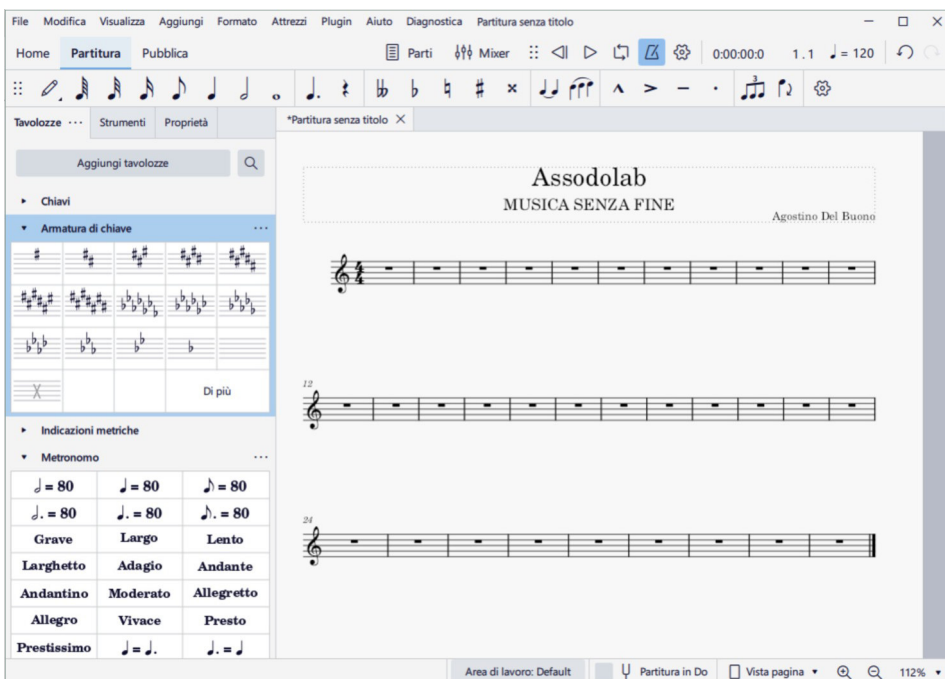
File Modifica Visualizza Aggiungi Formato Attrezzi Plugin Aiuto Diagnostica Partitura senza titolo

Home Partitura Pubblica

Parti Mixer 0:00:00:0 1.1 ♩= 120

Tavolozze ··· Strumenti Proprietà

*Partitura senza titolo

Aggiungi tavolozze

Chiavi

Armatura di chiave

Di più

Indicazioni metriche

Metronomo

| ♩= 80 | ♩= 80 | ♪= 80 |
|---|---|---|
| ♩. = 80 | ♩. = 80 | ♪. = 80 |
| Grave | Largo | Lento |
| Larghetto | Adagio | Andante |
| Andantino | Moderato | Allegretto |
| Allegro | Vivace | Presto |
| Prestissimo | ♩= ♩. | ♩. = ♩ |

Assodolab

MUSICA SENZA FINE

Agostino Del Buono

12

24

Area di lavoro: Default Partitura in Do Vista pagina 112%